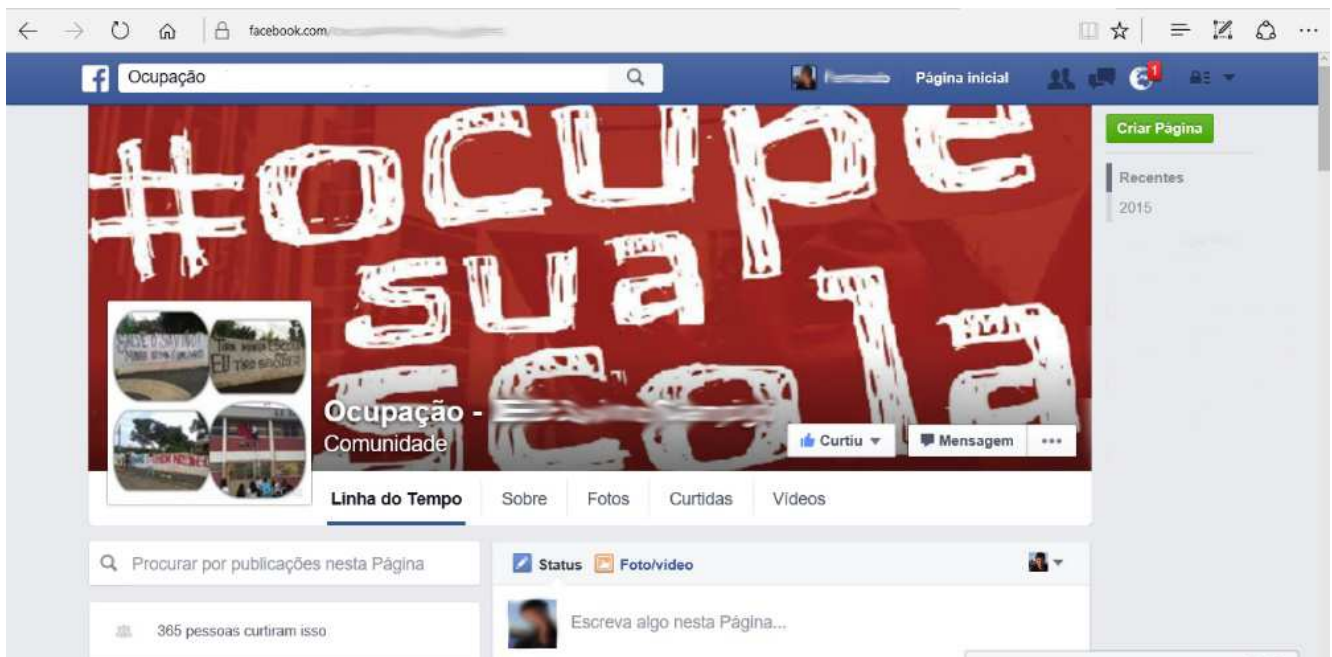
facebook.com/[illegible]

Ocupação

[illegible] Página inicial

1

Criar Página

Recentes
2015

#ocupe sua escola

Ocupação - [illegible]
Comunidade

Curtiu
Mensagem
...

Linha do Tempo
Sobre
Fotos
Curtidas
Vídeos

Procurar por publicações nesta Página

Status
Foto/vídeo

Escreva algo nesta Página...

365 pessoas curtiram isso